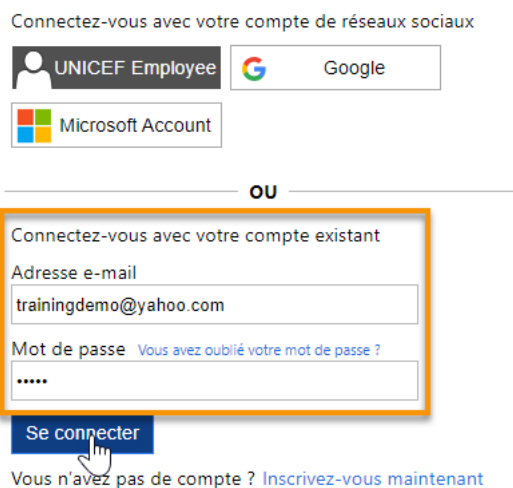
Connectez-vous avec votre compte de réseaux sociaux

UNICEF Employee

Google

Microsoft Account

OU

Connectez-vous avec votre compte existant

Adresse e-mail

trainingdemo@yahoo.com

Mot de passe Vous avez oublié votre mot de passe ?

•••••

Se connecter

Vous n'avez pas de compte ? Inscrivez-vous maintenant